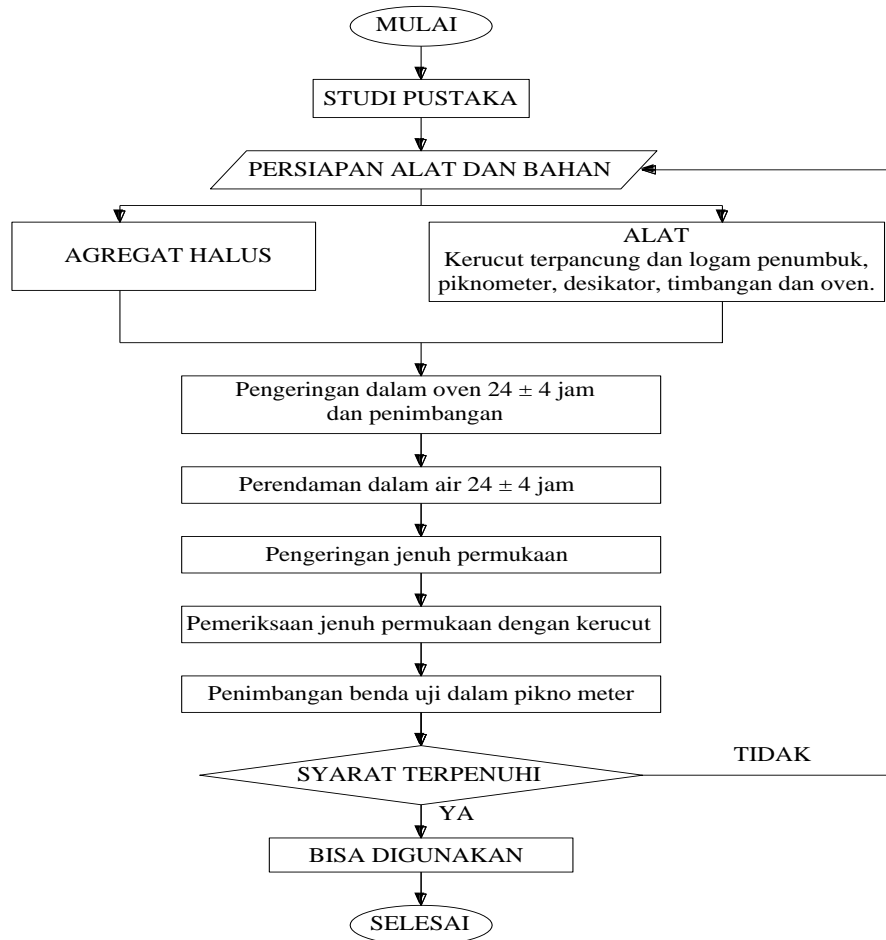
MULAI

STUDI PUSTAKA

PERSIAPAN ALAT DAN BAHAN

AGREGAT HALUS

ALAT
Kerucut terpancung dan logam penumbuk, piknometer, desikator, timbangan dan oven.

Pengeringan dalam oven 24 $\pm$ 4 jam dan penimbangan

Perendaman dalam air 24 $\pm$ 4 jam

Pengeringan jenuh permukaan

Pemeriksaan jenuh permukaan dengan kerucut

Penimbangan benda uji dalam pikno meter

SYARAT TERPENUHI

TIDAK

YA

BISA DIGUNAKAN

SELESAI